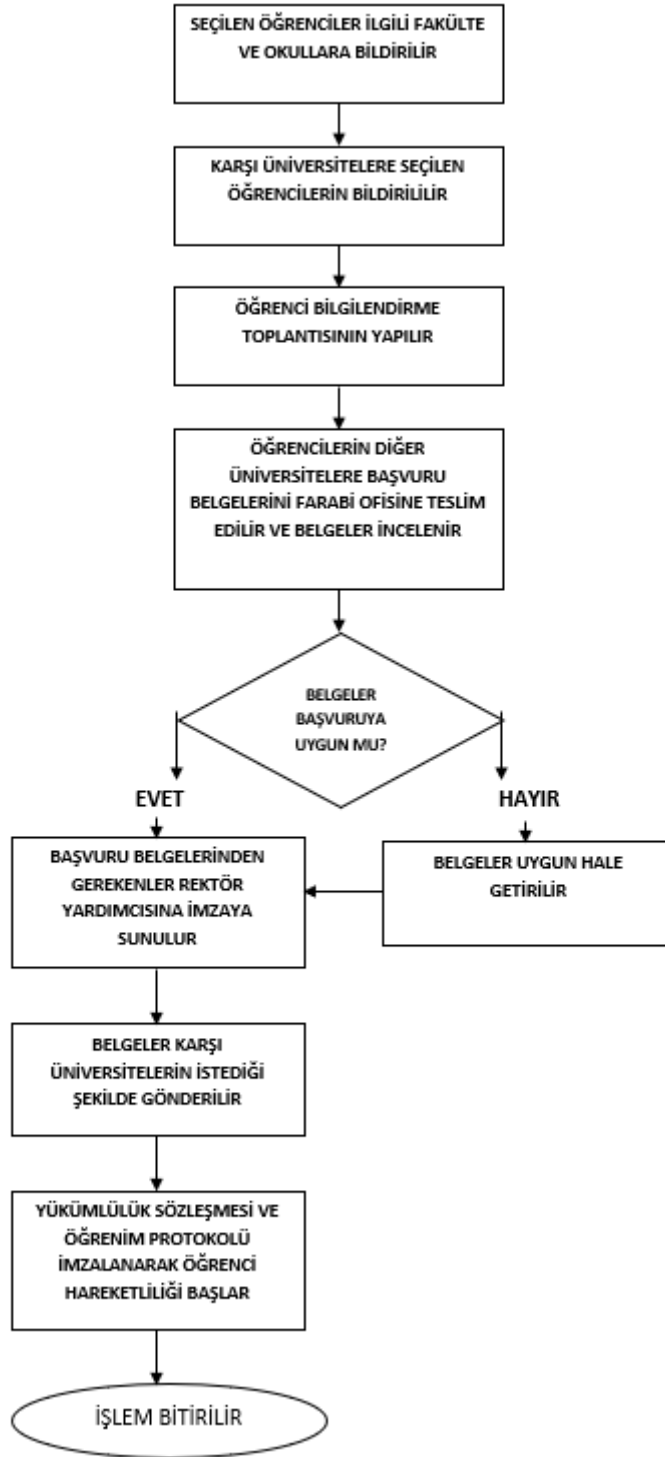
SEÇİLEN ÖĞRENCİLER İLGİLİ FAKÜLTE VE OKULLARA BİLDİRİLİR

KARŞI ÜNİVERSİTELERE SEÇİLEN ÖĞRENCİLERİN BİLDİRİLİLİR

ÖĞRENCİ BİLGİLENDİRME TOPLANTISININ YAPILIR

ÖĞRENCİLERİN DİĞER ÜNİVERSİTELERE BAŞVURU BELGELERİNİ FARABİ OFİSİNE TESLİM EDİLİR VE BELGELER İNCELENİR

BELGELER BAŞVURUYA UYGUN MU?

EVET

HAYIR

BAŞVURU BELGELERİNDEN GEREKENLER REKTÖR YARDIMCISINA İMZAYA SUNULUR

BELGELER UYGUN HALE GETİRİLİR

BELGELER KARŞI ÜNİVERSİTELERİN İSTEDİĞİ ŞEKİLDE GÖNDERİLİR

YÜKÜMLÜLÜK SÖZLEŞMESİ VE ÖĞRENİM PROTOKOLÜ İMZALANARAK ÖĞRENCİ HAREKETLİLİĞİ BAŞLAR

İŞLEM BİTİRİLİR